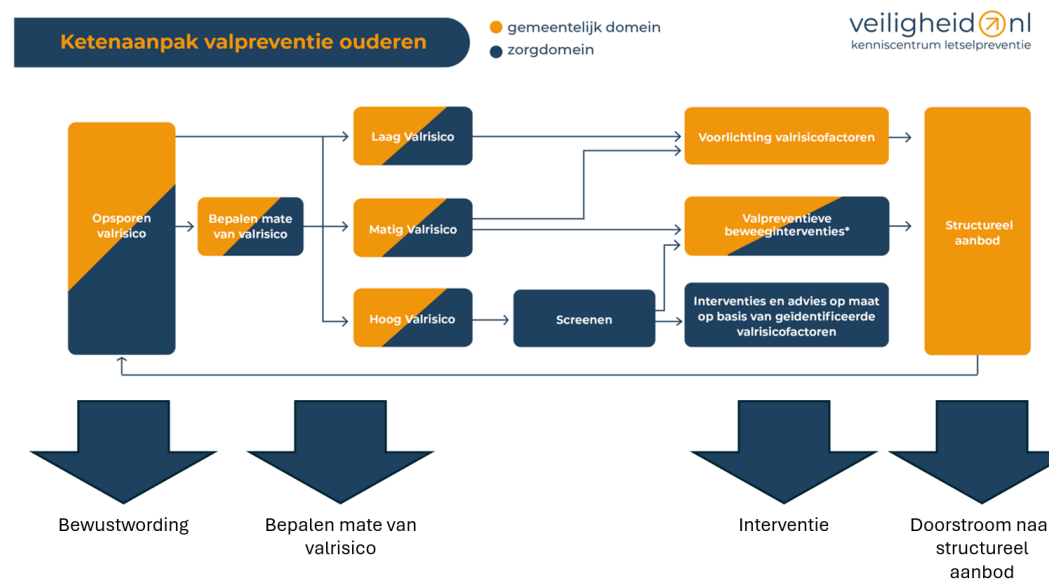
Ketenaanpak valpreventie ouderen

gemeentelijk domein
zorgdomein

veiligheid.nl
kenniscentrum letselpreventie

Opsporen valrisico

Bepalen mate van valrisico

Laag Valrisico

Matig Valrisico

Hoog Valrisico

Screenen

Voorlichting valrisicofactoren

Valpreventieve beweeginterventies*

Interventies en advies op maat op basis van geïdentificeerde valrisicofactoren

Structureel aanbod

Bewustwording

Bepalen mate van valrisico

Interventie

Doorstroom naa structureel aanbod